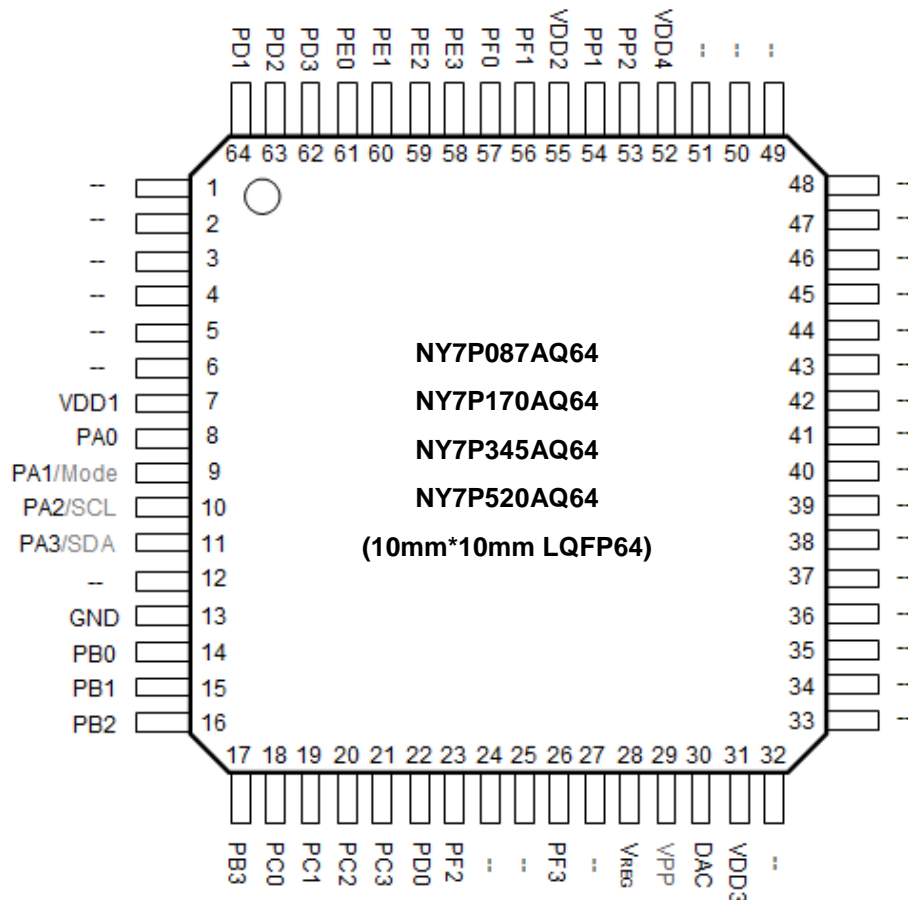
PD1 PD2 PD3 PE0 PE1 PE2 PE3 PF0 PF1 VDD2 PP1 PP2 VDD4 -- -- --

64 63 62 61 60 59 58 57 56 55 54 53 52 51 50 49

-- 1
-- 2
-- 3
-- 4
-- 5
-- 6
VDD1 7
PA0 8
PA1/Mode 9
PA2/SCL 10
PA3/SDA 11
-- 12
GND 13
PB0 14
PB1 15
PB2 16

48 --
47 --
46 --
45 --
44 --
43 --
42 --
41 --
40 --
39 --
38 --
37 --
36 --
35 --
34 --
33 --

NY7P087AQ64
NY7P170AQ64
NY7P345AQ64
NY7P520AQ64
(10mm*10mm LQFP64)

17 18 19 20 21 22 23 24 25 26 27 28 29 30 31 32

PB3 PC0 PC1 PC2 PC3 PD0 PF2 -- -- PF3 -- VREG VPP DAC VDD3 --